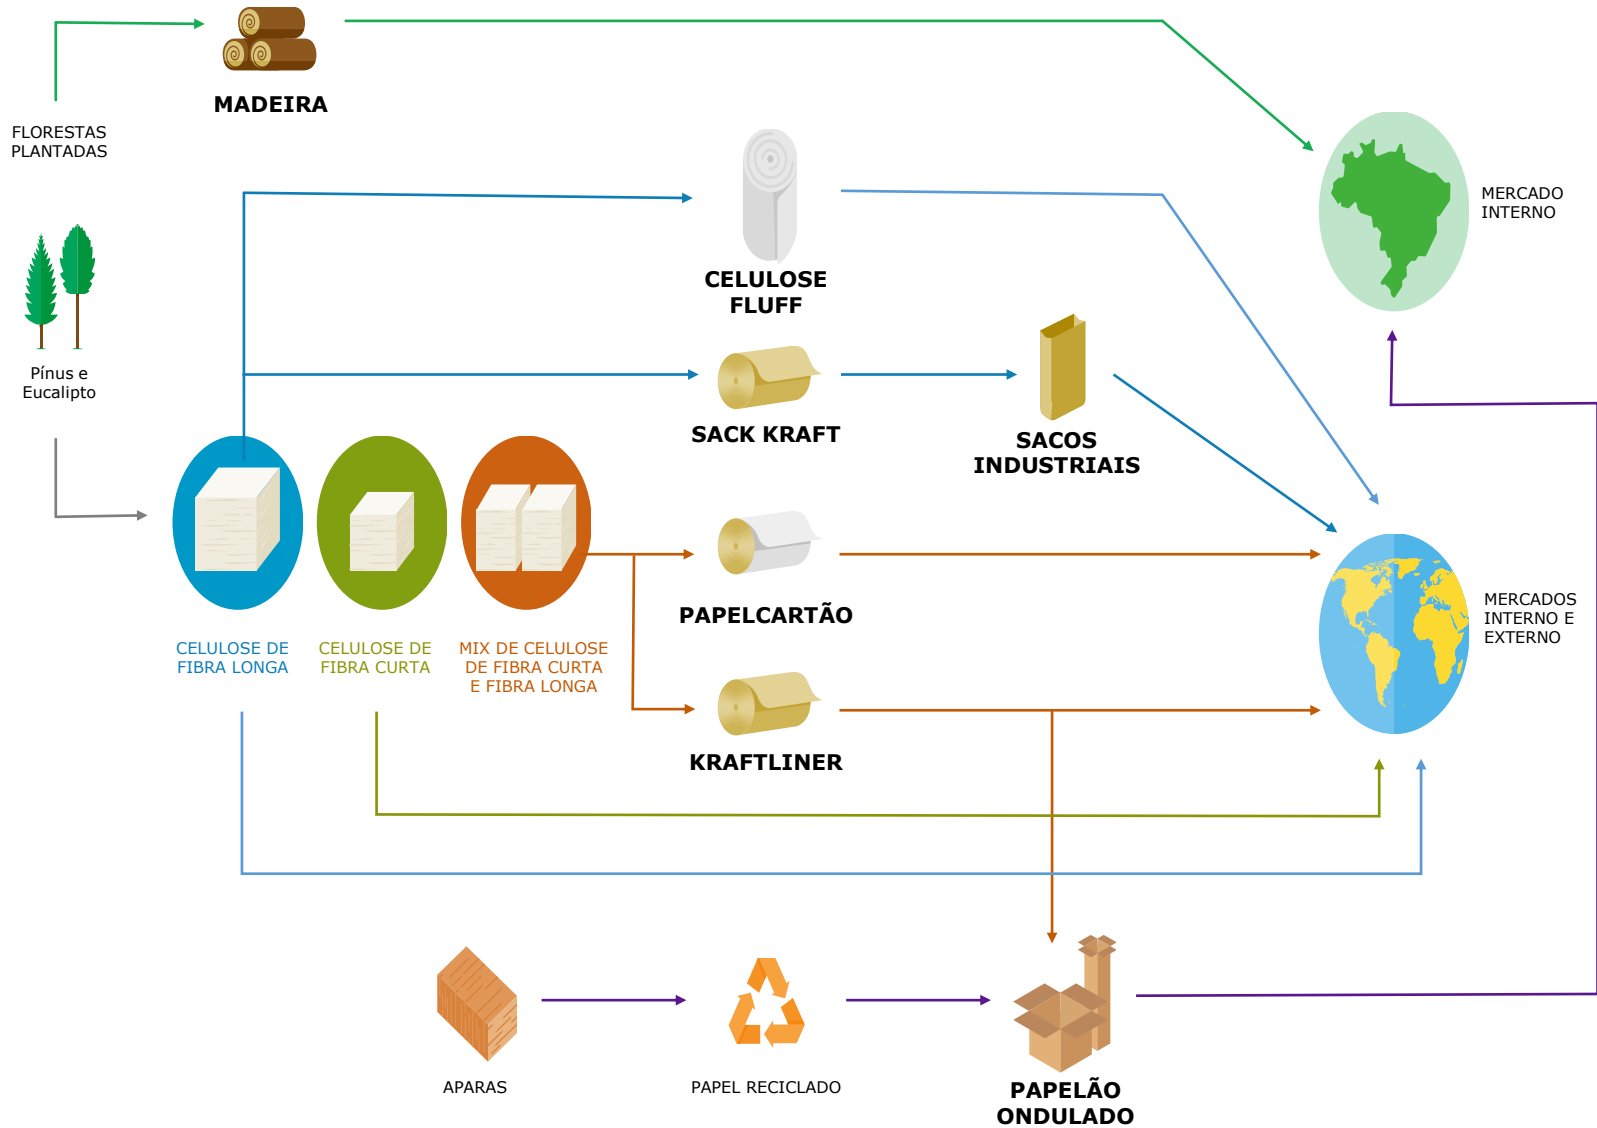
MADEIRA

FLORESTAS PLANTADAS

Pínus e Eucalipto

CELULOSE FLUFF

SACK KRAFT

SACOS INDUSTRIAIS

MERCADO INTERNO

CELULOSE DE FIBRA LONGA

CELULOSE DE FIBRA CURTA

MIX DE CELULOSE DE FIBRA CURTA E FIBRA LONGA

PAPELCARTÃO

KRAFTLINER

MERCADOS INTERNO E EXTERNO

APARAS

PAPEL RECICLADO

PAPELÃO ONDULADO